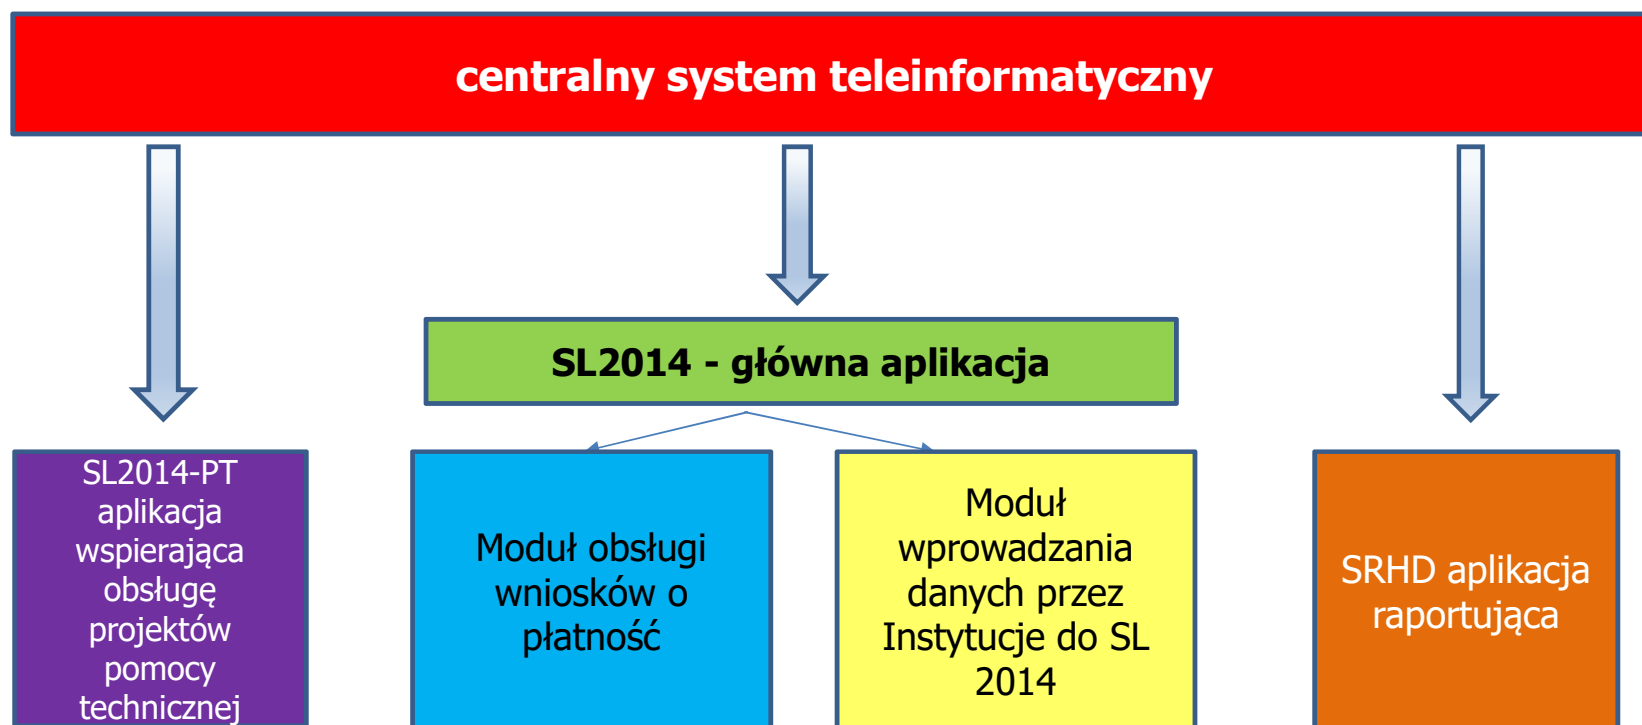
centralny system teleinformatyczny

SL2014 - główna aplikacja

SL2014-PT aplikacja wspierająca obsługę projektów pomocy technicznej

Moduł obsługi wniosków o płatność

Moduł wprowadzania danych przez Instytucje do SL 2014

SRHD aplikacja raportująca